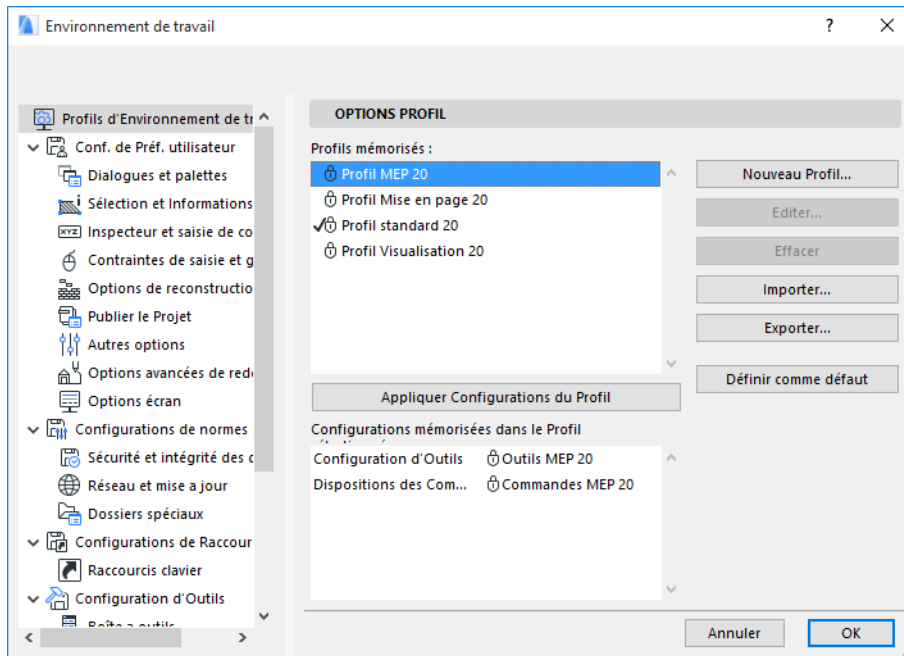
Environnement de travail

?

Profils d'Environnement de tr
Conf. de Préf. utilisateur
Dialogues et palettes
Sélection et Informations
Inspecteur et saisie de co
Contraintes de saisie et g
Options de reconstructio
Publier le Projet
Autres options
Options avancées de red
Options écran
Configurations de normes
Sécurité et intégrité des c
Réseau et mise a jour
Dossiers spéciaux
Configurations de Raccour
Raccourcis clavier
Configuration d'Outils
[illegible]

OPTIONS PROFIL

Profils mémorisés :
Profil MEP 20
Profil Mise en page 20
Profil standard 20
Profil Visualisation 20

Nouveau Profil...
Editer...
Effacer
Importer...
Exporter...
Définir comme défaut

Appliquer Configurations du Profil

Configurations mémorisées dans le Profil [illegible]

| Configuration d'Outils | Outils MEP 20 |
|---|---|
| Dispositions des Com... | Commandes MEP 20 |

Annuler
OK